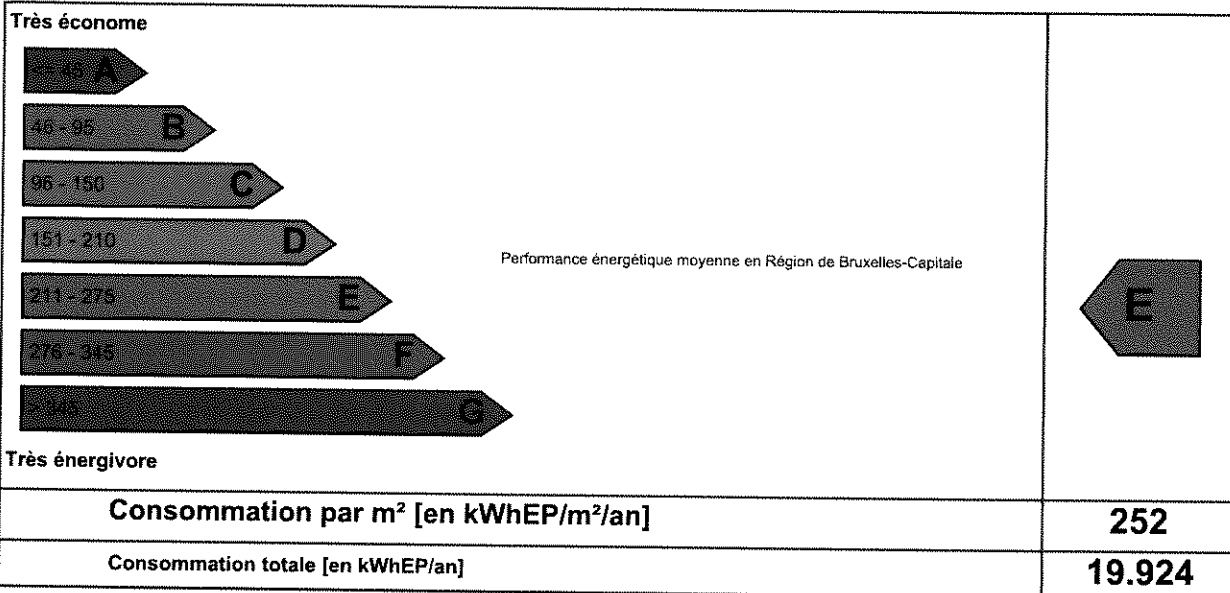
Très économe

<= 45 A

46 - 95 B

96 - 150 C

151 - 210 D

211 - 275 E

276 - 345 F

> 345 G

Très énergivore

Performance énergétique moyenne en Région de Bruxelles-Capitale

E

Consommation par m² [en kWhEP/m²/an] | 252

Consommation totale [en kWhEP/an] | 19.924